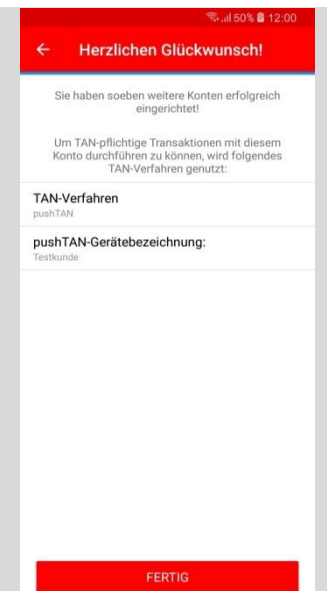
50% 12:00

← Herzlichen Glückwunsch!

Sie haben soeben weitere Konten erfolgreich eingerichtet!

Um TAN-pflichtige Transaktionen mit diesem Konto durchführen zu können, wird folgendes TAN-Verfahren genutzt:

TAN-Verfahren
pushTAN

pushTAN-Gerätebezeichnung:
Testkunde

FERTIG